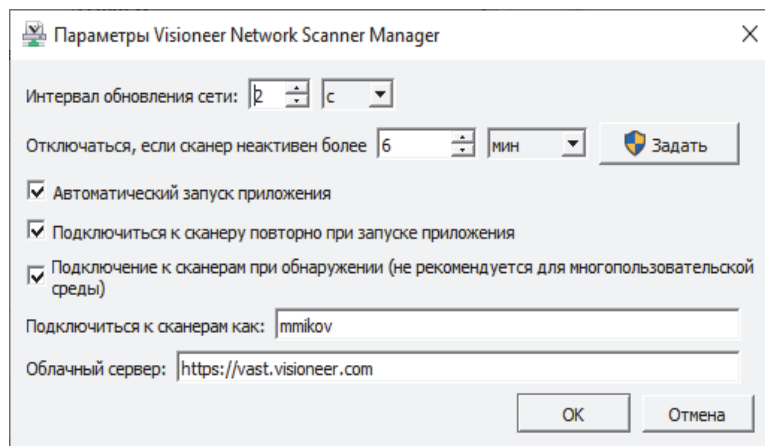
Параметры Visioneer Network Scanner Manager

Интервал обновления сети: 2 с

Отключаться, если сканер неактивен более 6 мин Задать

Автоматический запуск приложения

Подключиться к сканеру повторно при запуске приложения

Подключение к сканерам при обнаружении (не рекомендуется для многопользовательской среды)

Подключиться к сканерам как: mmikov

Облачный сервер: https://vast.visioneer.com

OK Отмена